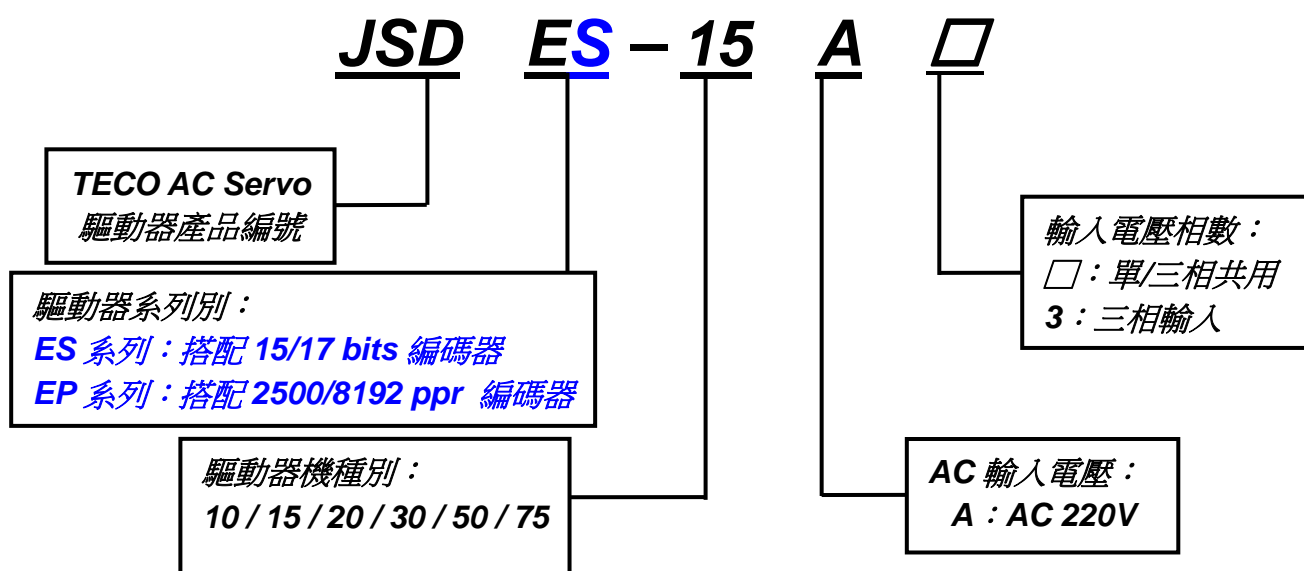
JSD ES – 15 A □

TECO AC Servo
驅動器產品編號

驅動器系列別：
ES 系列：搭配 15/17 bits 編碼器
EP 系列：搭配 2500/8192 ppr 編碼器

驅動器機種別：
10 / 15 / 20 / 30 / 50 / 75

AC 輸入電壓：
A：AC 220V

輸入電壓相數：
□：單/三相共用
3：三相輸入